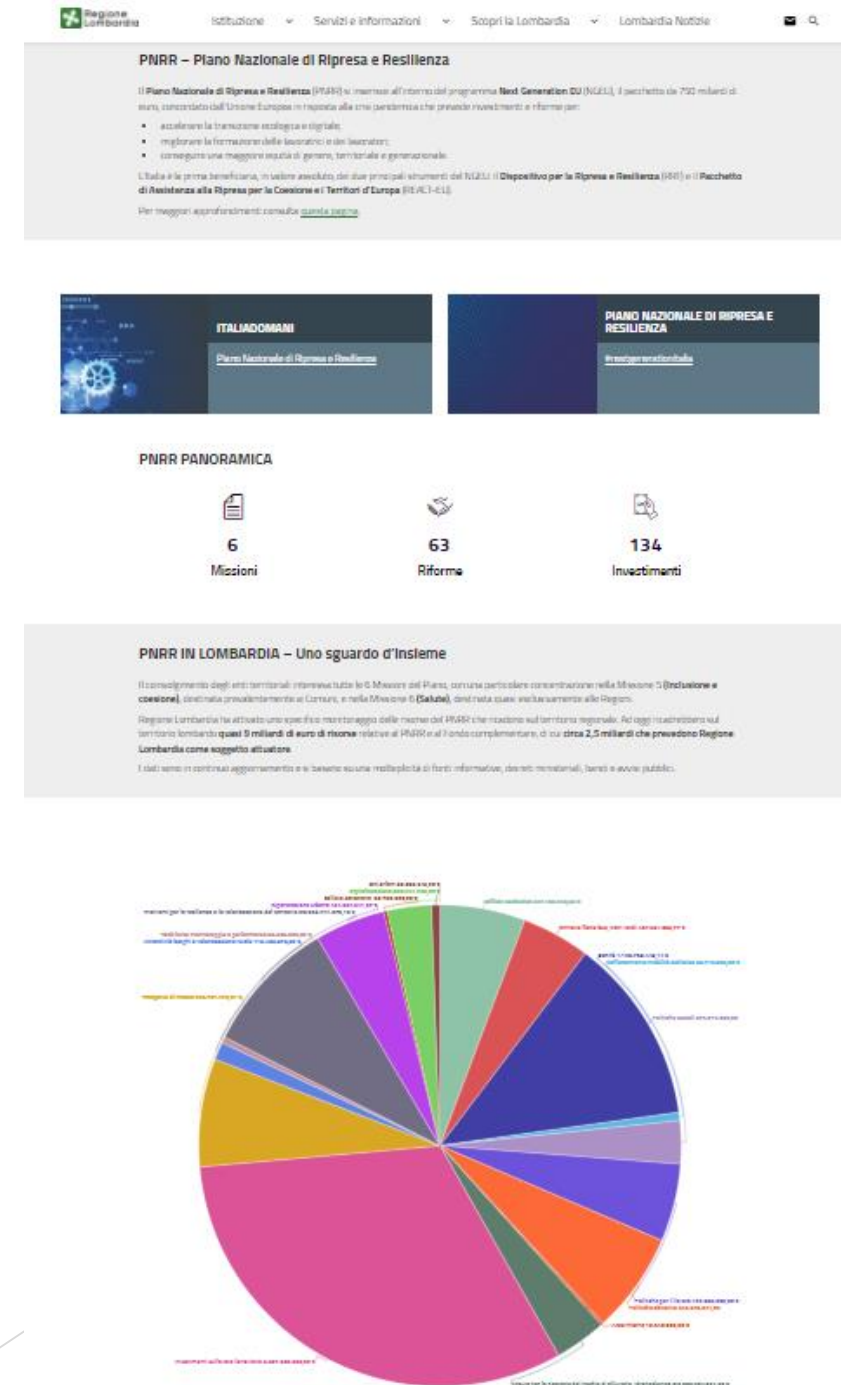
Regione Lombardia

Istituzione Servizi e informazioni Scopri la Lombardia Lombardia Notizie

PNRR – Piano Nazionale di Ripresa e Resilienza

Il Piano Nazionale di Ripresa e Resilienza (PNRR) si inserisce all'interno del programma Next Generation EU (NGEU), il pacchetto da 750 miliardi di euro, concordato dall'Unione Europea in risposta alla crisi pandemica che prevede investimenti e riforme per:

- accelerare la transizione ecologica e digitale;
- migliorare la formazione delle lavoratrici e dei lavoratori;
- conseguire una maggiore equità di genere, territoriale e generazionale.

L'Italia è la prima beneficiaria, in valore assoluto, dei due principali strumenti del NGEU: il Dispositivo per la Ripresa e Resilienza (RRF) e il Pacchetto di Assistenza alla Ripresa per la Coesione e i Territori d'Europa (REACT-EU).

Per maggiori approfondimenti consulta questa pagina.

ITALIADOMANI
Piano Nazionale di Ripresa e Resilienza

PIANO NAZIONALE DI RIPRESA E RESILIENZA
#nextgenerationitalia

PNRR PANORAMICA

6
Missioni

63
Riforme

134
Investimenti

PNRR IN LOMBARDIA – Uno sguardo d'insieme

Il coinvolgimento degli enti territoriali interessa tutte le 6 Missioni del Piano, con una particolare concentrazione nella Missione 5 (Inclusione e coesione), destinata prevalentemente ai Comuni, e nella Missione 6 (Salute), destinata quasi esclusivamente alle Regioni.

Regione Lombardia ha attivato uno specifico monitoraggio delle risorse del PNRR che ricadono sul territorio regionale. Ad oggi ricadrebbero sul territorio lombardo quasi 9 miliardi di euro di risorse relative al PNRR e al Fondo complementare, di cui circa 2,5 miliardi che prevedono Regione Lombardia come soggetto attuatore.

I dati sono in continuo aggiornamento e si basano su una molteplicità di fonti informative, decreti ministeriali, bandi e avvisi pubblici.

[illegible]